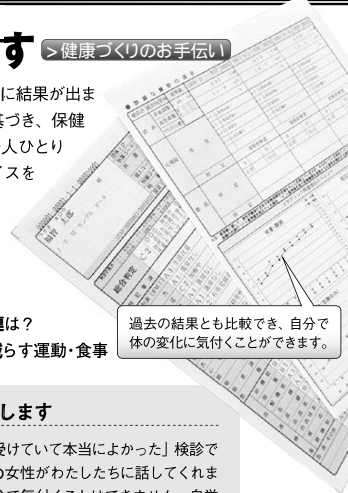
す >健康づくりのお手伝い

に結果が出ま
基づき、保健
人ひとり
スを

過去の結果とも比較でき、自分で体の変化に気付くことができます。

題は？
減らす運動・食事

します

受けていて本当によかった」検診で
の女性がわたしたちに話してくれま
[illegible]